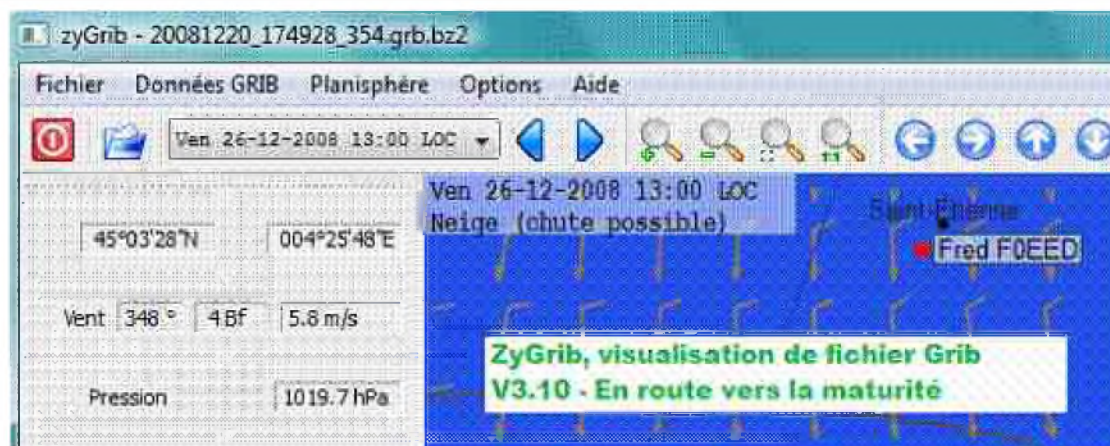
zyGrib - 20081220_174928_354.grb.bz2

Fichier Données GRIB Planisphère Options Aide

Ven 26-12-2008 13:00 LOC

Ven 26-12-2008 13:00 LOC
Neige (chute possible)

Saint-Etienne
Fred F0EED

45°03'28"N 004°25'48"E

Vent 348 ° 4 Bf 5.8 m/s

Pression 1019.7 hPa

ZyGrib, visualisation de fichier Grib
V3.10 - En route vers la maturité